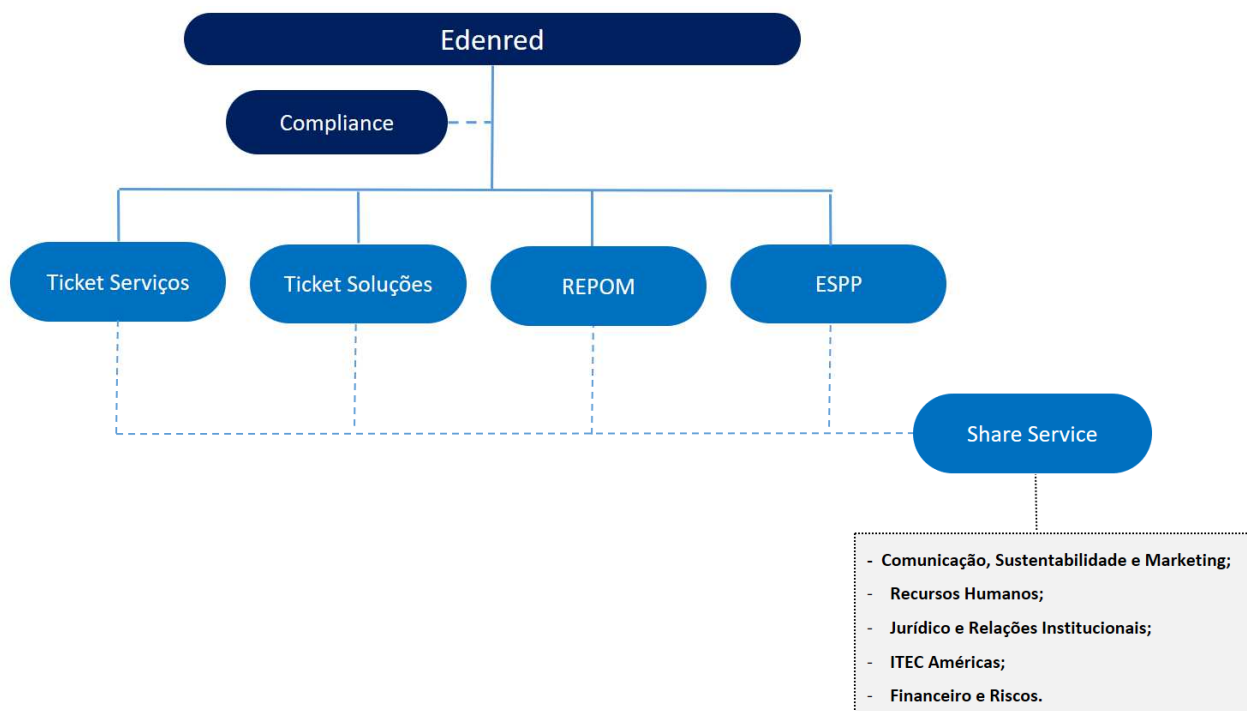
Edenred

Compliance

Ticket Serviços

Ticket Soluções

REPOM

ESPP

Share Service

- Comunicação, Sustentabilidade e Marketing;
- Recursos Humanos;
- Jurídico e Relações Institucionais;
- ITEC Américas;
- Financeiro e Riscos.